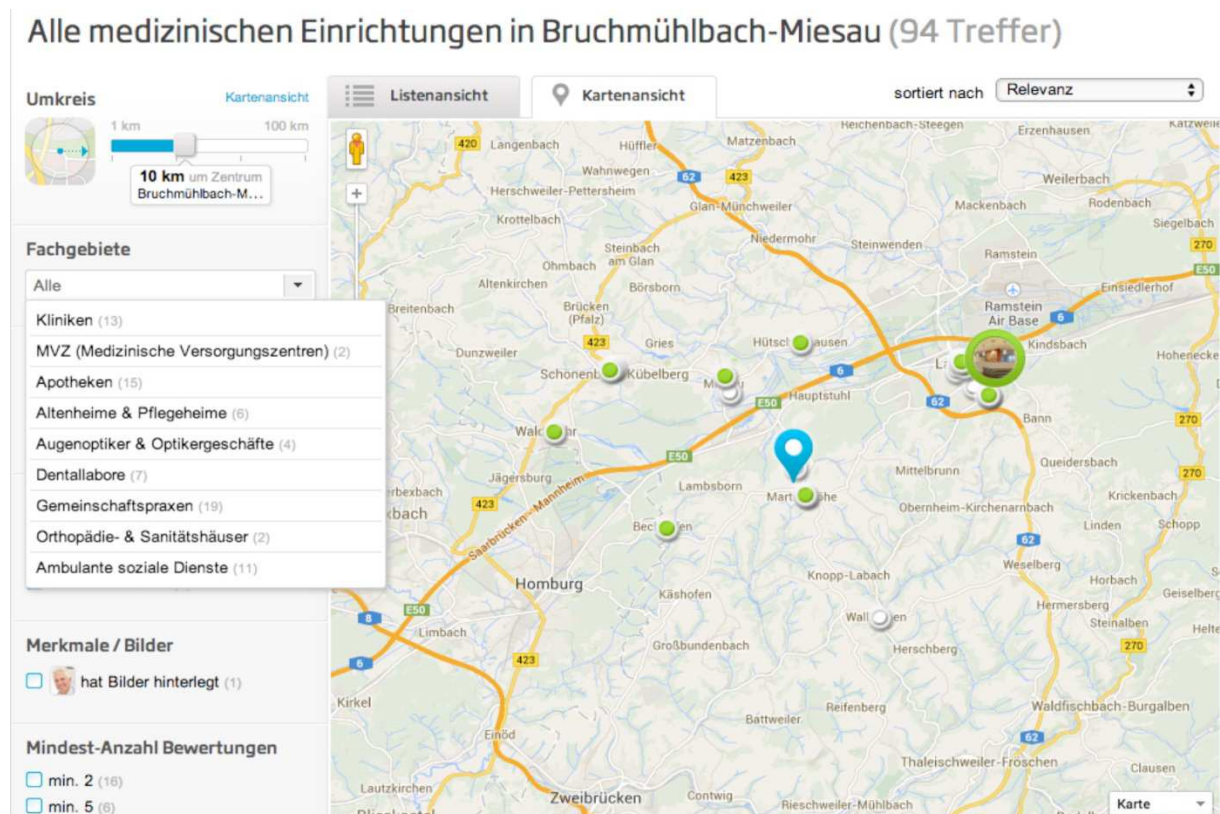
Alle medizinischen Einrichtungen in Bruchmühlbach-Miesau (94 Treffer)

Umkreis
Kartenansicht
1 km
100 km
10 km um Zentrum Bruchmühlbach-M...

Fachgebiete
Alle
Kliniken (13)
MVZ (Medizinische Versorgungszentren) (2)
Apotheken (15)
Altenheime & Pflegeheime (6)
Augenoptiker & Optikergeschäfte (4)
Dentallabore (7)
Gemeinschaftspraxen (19)
Orthopädie- & Sanitätshäuser (2)
Ambulante soziale Dienste (11)

Merkmale / Bilder
hat Bilder hinterlegt (1)

Mindest-Anzahl Bewertungen
min. 2 (16)
min. 5 (6)

Listenansicht
Kartenansicht
sortiert nach
Relevanz

Reichenbach-Steegen
Erzenhausen
Katzweiler
420
Langenbach
Hüffler
Matzenbach
Wahnwegen
62
423
Weilerbach
Herschweiler-Pettersheim
Glan-Münchweiler
Mackenbach
Rodenbach
Krottelbach
Siegelbach
Niedermohr
Steinwenden
270
Steinbach am Glan
Ramstein
Ohmbach
E50
Altenkirchen
Börsborn
Einsiedlerhof
Breitenbach
Brücken (Pfalz)
Ramstein Air Base
6
423
Gries
Hütsch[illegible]hausen
Kindsbach
Dunzweiler
Schonen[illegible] Kübelberg
6
Hohenecke
62
E50
Hauptstuhl
Bann
Wald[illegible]
270
Queidersbach
E50
Mittelbrunn
Jägersburg
270
erbexbach
Lambsborn
Mart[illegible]he
Krickenbach
kbach
423
Saarbrücken–Mannheim
Obernheim-Kirchenarnbach
Bec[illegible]en
Linden
Schopp
62
Weselberg
Homburg
Knopp-Labach
Horbach
Käshofen
Geiselberg
E50
Hermersberg
8
Wall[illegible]en
Steinalben
Limbach
Heltersberg
Herschberg
270
6
423
Großbundenbach
Kirkel
Waldfischbach-Burgalben
Reifenberg
Battweiler
Einöd
62
Thaleischweiler-Fröschen
Lautzkirchen
Clausen
Zweibrücken
Contwig
Rieschweiler-Mühlbach
Karte